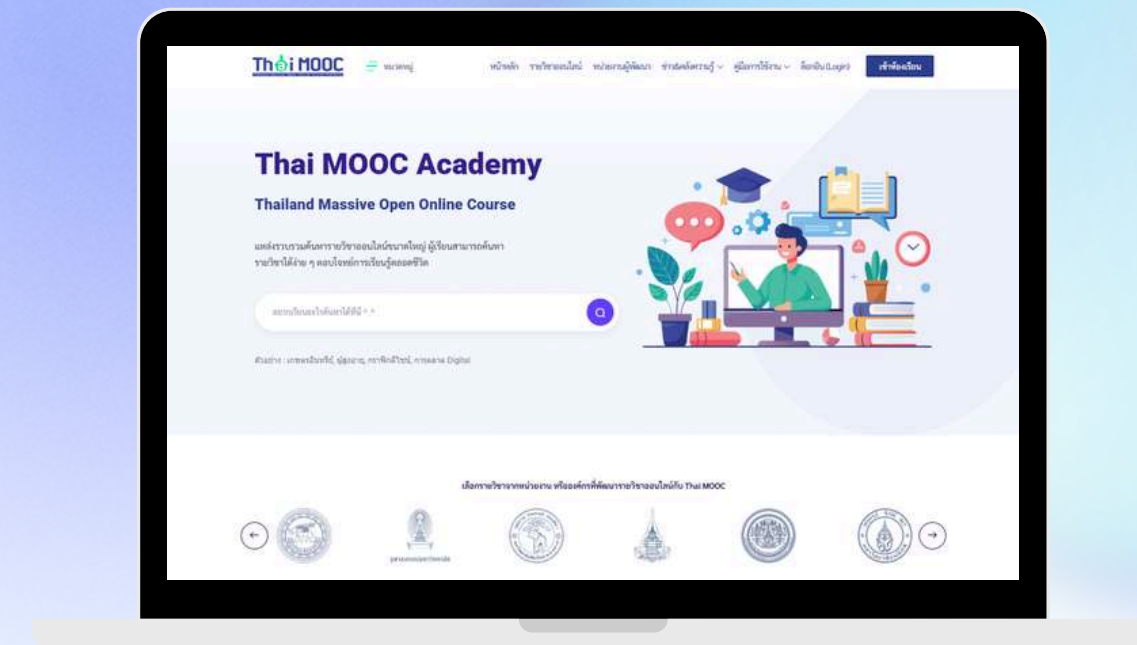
Thai MOOC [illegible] หน้าหลัก รายวิชาออนไลน์ หน่วยงานผู้พัฒนา ชำระค่าธรรมเนียม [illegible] คู่มือการใช้งาน เข้าสู่ระบบ (Login) เข้าห้องเรียน

Thai MOOC Academy

Thailand Massive Open Online Course

แหล่งรวบรวมค้นหารายวิชาออนไลน์ขนาดใหญ่ ผู้เรียนสามารถค้นหารายวิชาได้ง่าย ๆ ตอบโจทย์การเรียนรู้ตลอดชีวิต

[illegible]

ตัวอย่าง : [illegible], Digital

เลือกรายวิชาจากหน่วยงาน หรือองค์กรที่พัฒนารายวิชาออนไลน์กับ Thai MOOC

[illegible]